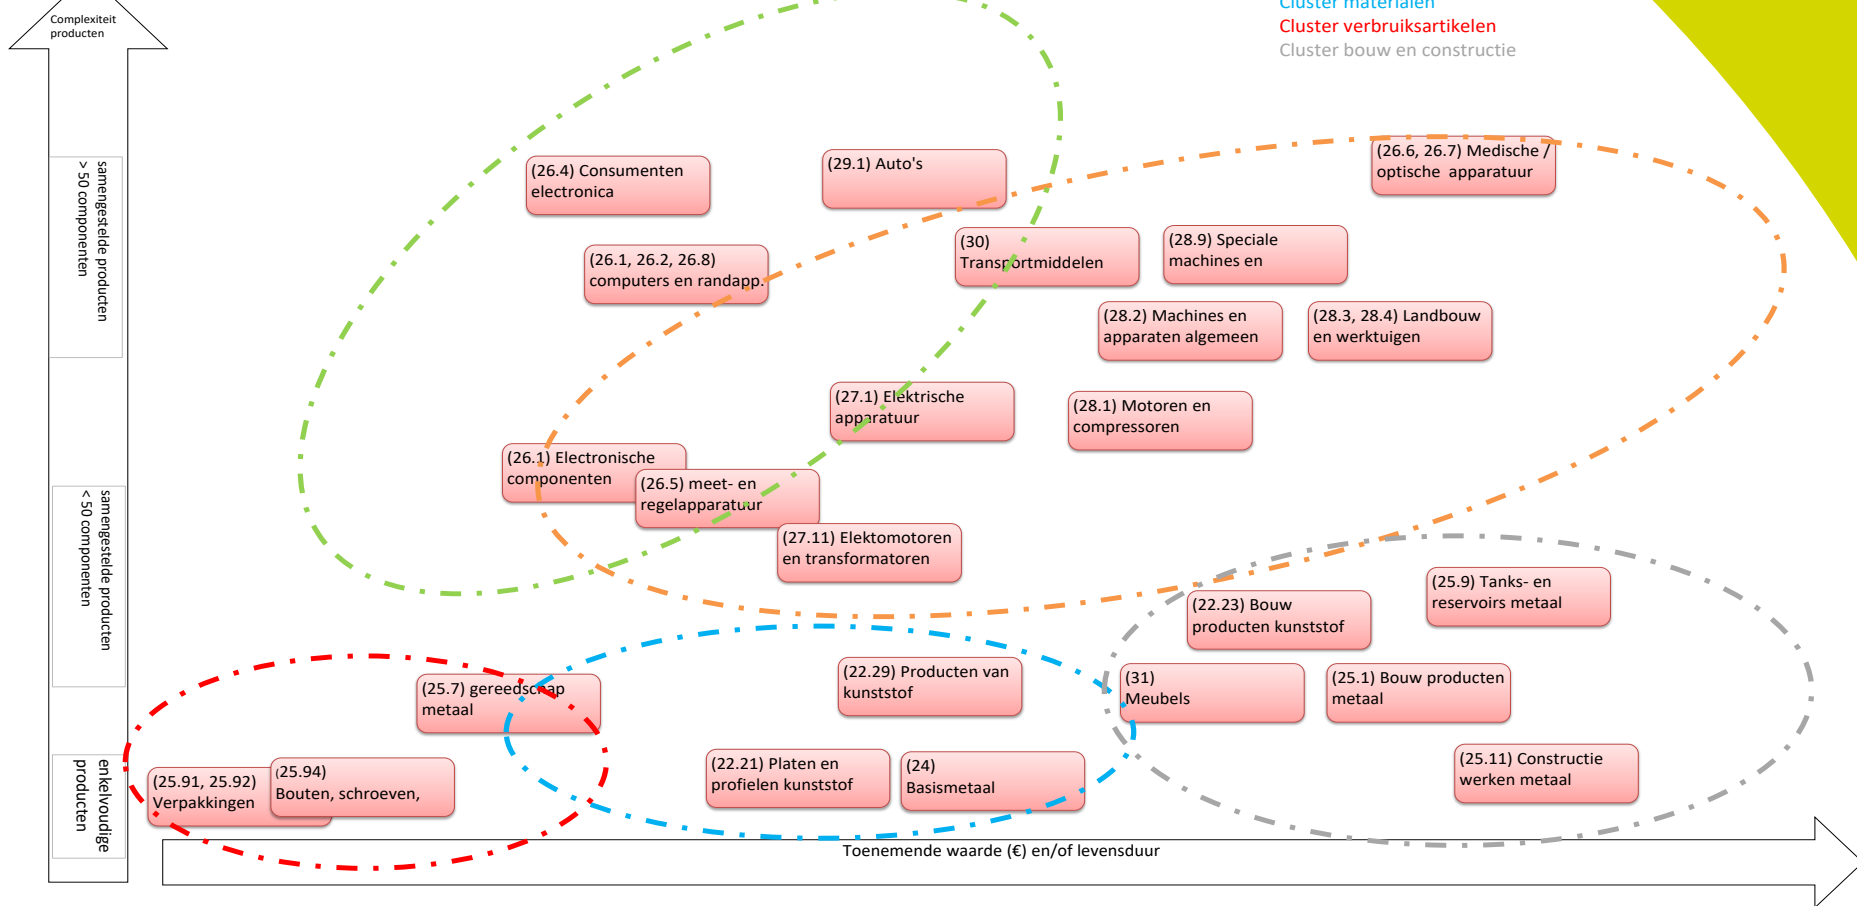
Complexiteit producten

Cluster materialen
Cluster verbruiksartikelen
Cluster bouw en constructie

samengestelde producten > 50 componenten

samengestelde producten < 50 componenten

enkelvoudige producten

(26.4) Consumenten electronica

(29.1) Auto's

(26.6, 26.7) Medische / optische apparatuur

(26.1, 26.2, 26.8) computers en randapp.

(30) Transportmiddelen

(28.9) Speciale machines en

(28.2) Machines en apparaten algemeen

(28.3, 28.4) Landbouw en werktuigen

(27.1) Elektrische apparatuur

(28.1) Motoren en compressoren

(26.1) Electronische componenten

(26.5) meet- en regelapparatuur

(27.11) Elektomotoren en transformatoren

(25.9) Tanks- en reservoirs metaal

(22.23) Bouw producten kunststof

(22.29) Producten van kunststof

(25.7) gereedschap metaal

(31) Meubels

(25.1) Bouw producten metaal

(25.11) Constructie werken metaal

(22.21) Platen en profielen kunststof

(24) Basismetaal

(25.91, 25.92) Verpakkingen

(25.94) Bouten, schroeven,

Toenemende waarde (€) en/of levensduur